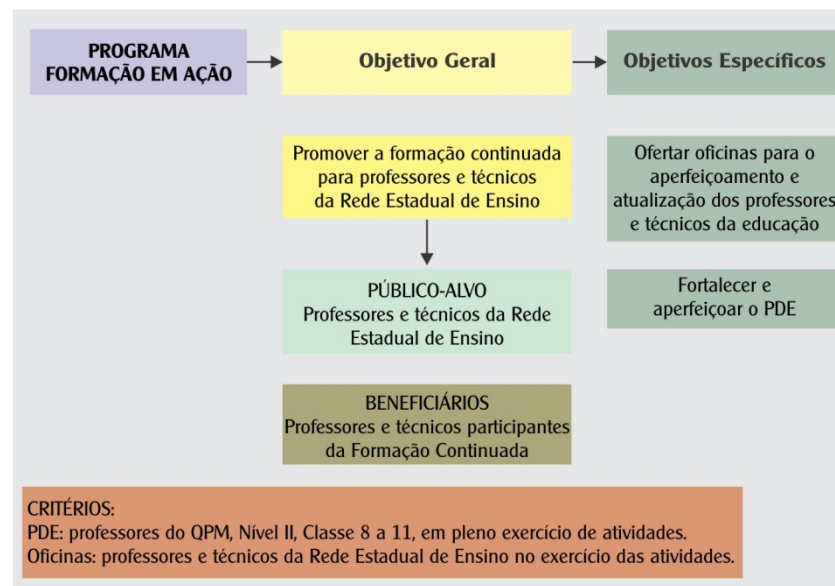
PROGRAMA FORMAÇÃO EM AÇÃO

Objetivo Geral

Objetivos Específicos

Promover a formação continuada para professores e técnicos da Rede Estadual de Ensino

Ofertar oficinas para o aperfeiçoamento e atualização dos professores e técnicos da educação

PÚBLICO-ALVO
Professores e técnicos da Rede Estadual de Ensino

Fortalecer e aperfeiçoar o PDE

BENEFICIÁRIOS
Professores e técnicos participantes da Formação Continuada

CRITÉRIOS:
PDE: professores do QPM, Nível II, Classe 8 a 11, em pleno exercício de atividades.
Oficinas: professores e técnicos da Rede Estadual de Ensino no exercício das atividades.